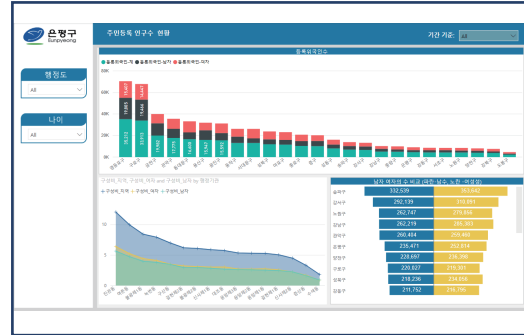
은평구
Eunpyeong

주민등록 인구수 현황

기간 기준:

행정도
All

나이
All

등록외국인수

등록외국인_계 등록외국인_남자 등록외국인_여자

60K
40K
20K
0K

구성비_여자, 구성비_계 and 구성비_남자 by 행정기관
구성비_여자 구성비_계 구성비_남자

10
5
0

남자 여자의 수 비교 (파란: 남자, 노란: 여자)

| | 남자 | 여자 |
|---|---|---|
| 송파구 | 332,539 | 353,642 |
| 강서구 | 292,139 | 310,091 |
| 노원구 | 262,747 | 276,844 |
| 강남구 | 262,219 | 288,363 |
| 관악구 | 260,404 | 259,460 |
| 은평구 | 235,471 | 252,614 |
| 양천구 | 228,697 | 236,396 |
| 구로구 | 220,027 | 219,397 |
| 성북구 | 218,236 | 234,956 |
| 강동구 | 211,752 | 226,796 |